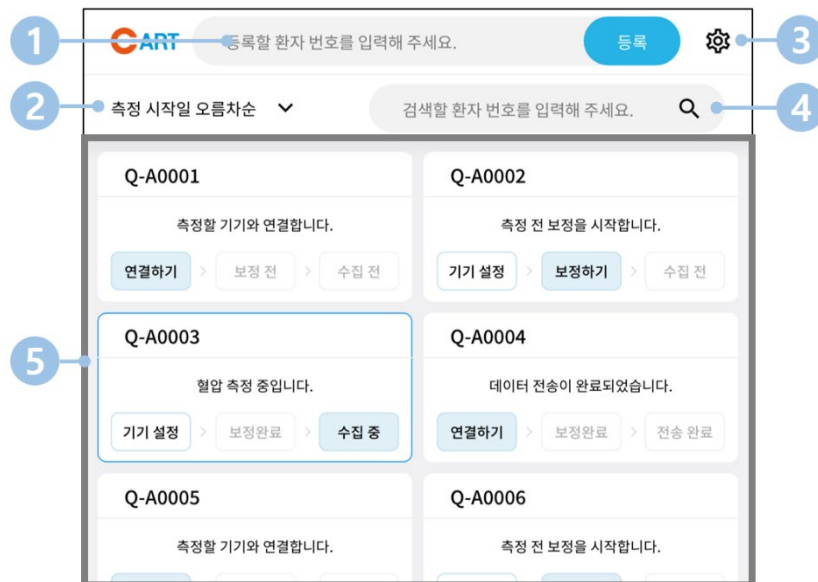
1

CART 등록할 환자 번호를 입력해 주세요. 등록

3

2

측정 시작일 오름차순

검색할 환자 번호를 입력해 주세요.

4

Q-A0001

측정할 기기와 연결합니다.

연결하기 > 보정 전 > 수집 전

Q-A0002

측정 전 보정을 시작합니다.

기기 설정 > 보정하기 > 수집 전

5

Q-A0003

혈압 측정 중입니다.

기기 설정 > 보정완료 > 수집 중

Q-A0004

데이터 전송이 완료되었습니다.

연결하기 > 보정완료 > 전송 완료

Q-A0005

측정할 기기와 연결합니다.

Q-A0006

측정 전 보정을 시작합니다.